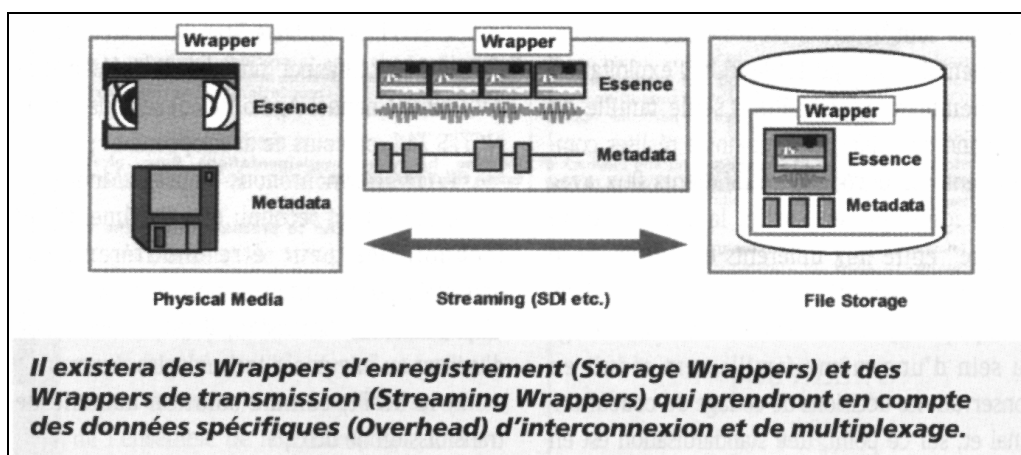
Wrapper

Essence

Metadata

Physical Media

Wrapper

Essence

Metadata

Streaming (SDI etc.)

Wrapper

Essence

Metadata

File Storage

Il existera des Wrappers d'enregistrement (Storage Wrappers) et des Wrappers de transmission (Streaming Wrappers) qui prendront en compte des données spécifiques (Overhead) d'interconnexion et de multiplexage.